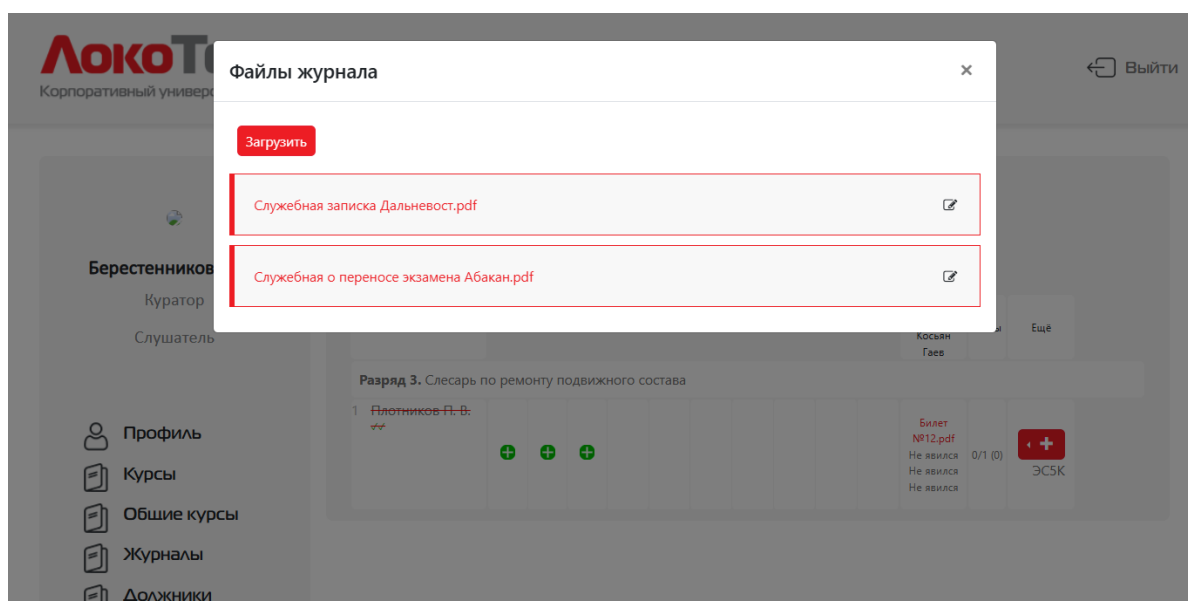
ЛокоТ
Корпоративный универс

Выйти

Файлы журнала ×

Загрузить

Служебная записка Дальневост.pdf

Служебная о переносе экзамена Абакан.pdf

Берестенников
Куратор
Слушатель

Профиль
Курсы
Общие курсы
Журналы
Должники

Косьян Гаев
Ещё

Разряд 3. Слесарь по ремонту подвижного состава

1 Плотников П. В. ✓✓

Билет №12.pdf
Не явился
Не явился
Не явился
0/1 (0)
ЭС5К